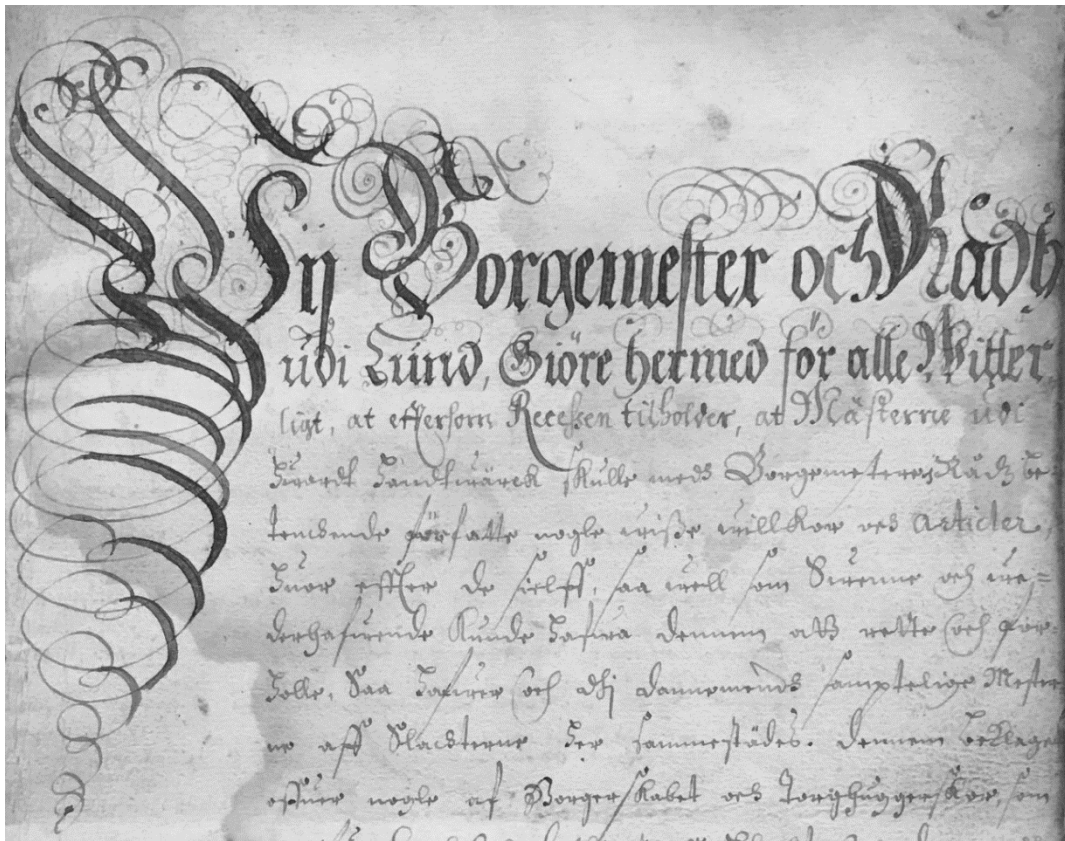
Wij Borgemester och Radh udi Lund, Giöre hermed for alle Witterligt, at eftersom Recessen tilholder, at Mästerne udi hvert Landtmarck skulle meds Borgemesters Rådz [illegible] forfatte nogle wisse wilkor och Articler, hwor effter de sielff, saa well som deres och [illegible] dragsförende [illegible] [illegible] dennem att rette och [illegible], saa hafwer och alle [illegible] samptelige Mestere aff Slachterne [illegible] sammestädes. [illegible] offwer nogle af Borgerskabet och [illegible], som